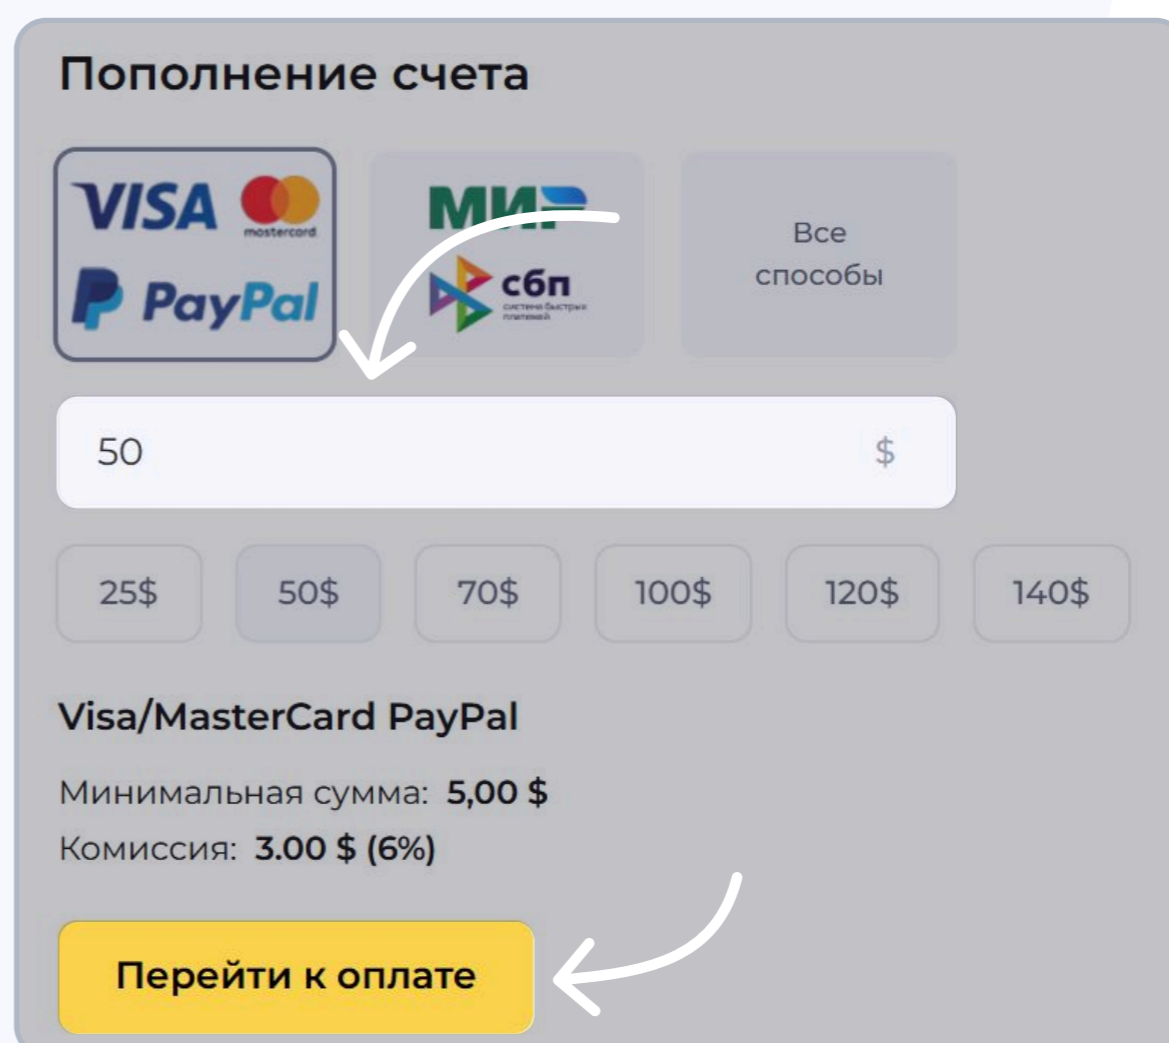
Пополнение счета

VISA mastercard
PayPal

МИР
сбп система быстрых платежей

Все способы

50 $

25$ 50$ 70$ 100$ 120$ 140$

Visa/MasterCard PayPal

Минимальная сумма: 5,00 $
Комиссия: 3.00 $ (6%)

Перейти к оплате